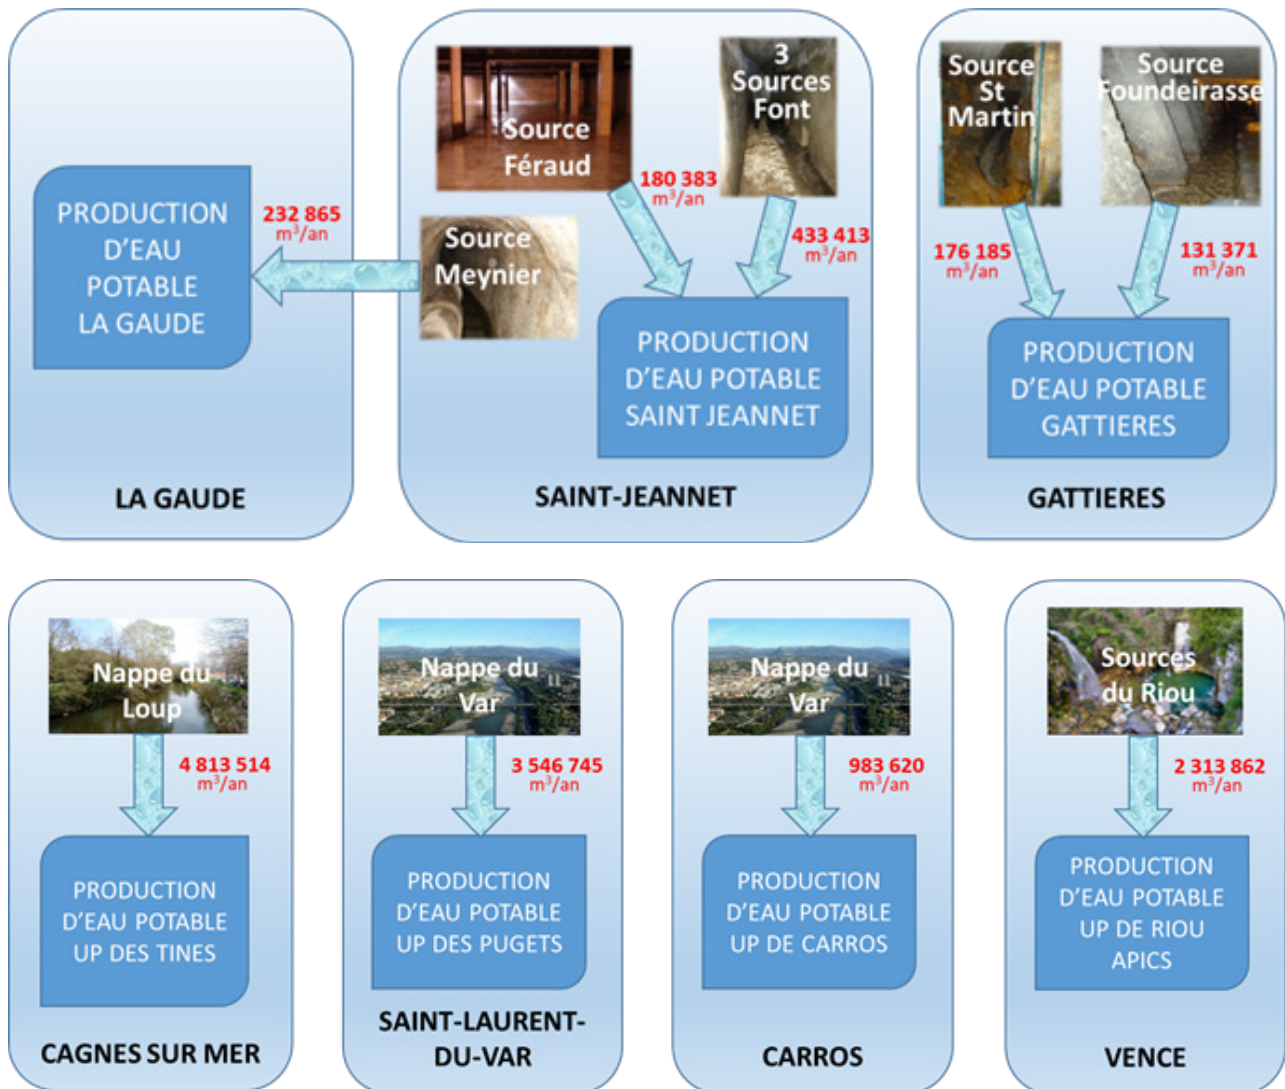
PRODUCTION D'EAU POTABLE LA GAUDE

232 865 $m^3$/an

Source Meynier

LA GAUDE

Source Féraud

180 383 $m^3$/an

3 Sources Font

433 413 $m^3$/an

PRODUCTION D'EAU POTABLE SAINT JEANNET

SAINT-JEANNET

Source St Martin

Source Foundeirasse

176 185 $m^3$/an

131 371 $m^3$/an

PRODUCTION D'EAU POTABLE GATTIERES

GATTIERES

Nappe du Loup

4 813 514 $m^3$/an

PRODUCTION D'EAU POTABLE UP DES TINES

CAGNES SUR MER

Nappe du Var

3 546 745 $m^3$/an

PRODUCTION D'EAU POTABLE UP DES PUGETS

SAINT-LAURENT-DU-VAR

Nappe du Var

983 620 $m^3$/an

PRODUCTION D'EAU POTABLE UP DE CARROS

CARROS

Sources du Riou

2 313 862 $m^3$/an

PRODUCTION D'EAU POTABLE UP DE RIOU APICS

VENCE